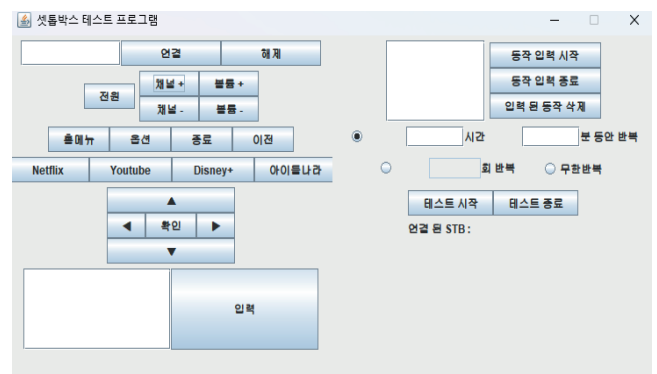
셋톱박스 테스트 프로그램

연결
해제
전원
채널 +
볼륨 +
채널 -
볼륨 -
홈메뉴
옵션
종료
이전
Netflix
Youtube
Disney+
아이들나라
▲
◀
확인
▶
▼
입력

동작 입력 시작
동작 입력 종료
입력 된 동작 삭제
시간
분 동안 반복
회 반복
무한반복
테스트 시작
테스트 종료
연결 된 STB :